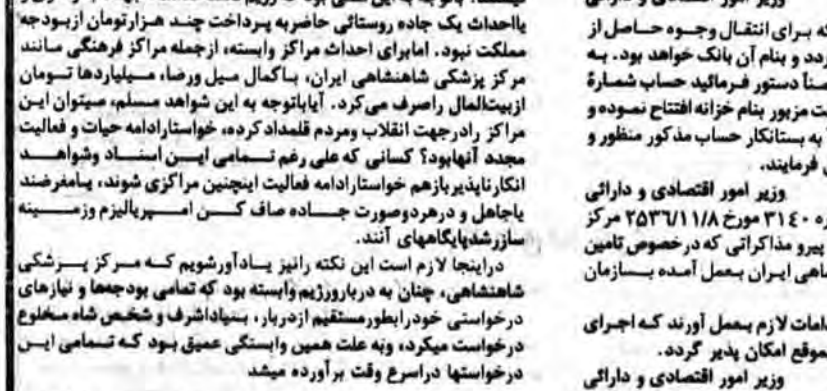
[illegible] یااحداث یک جاده روستائی حاضربه پرداخت چند هزارتومان ازبودجه مملکت نبود. امابرای احداث مراکز وابسته، ازجمله مراکز فرهنگی مانند مرکز پزشکی شاهنشاهی ایران، باکمال میل ورضا، میلیاردها تومان ازبیت‌المال راصرف میکرد. آیاباتوجه به این شواهد مسلم، میتوان این مراکز رادرجهت انقلاب ومردم قلمدادکرده، خواستارادامه حیات و فعالیت مجدد آنهابود؟ کسانی که علی رغم تمامی این اسناد وشواهد انکارناپذیربازهم خواستارادامه فعالیت اینچنین مراکزی شوند، یامغرضند یاجاهل و درهردوصورت جاده صاف کن امپریالیزم وزمینه سازرشدپایگاههای آنند.

دراینجا لازم است این نکته رانیز یادآورشویم که مرکز پزشکی شاهنشاهی، چنان به دربارورژیم وابسته بود که تمامی بودجه‌ها و نیازهای درخواستی خودرابطورمستقیم ازدربار، بنیاداشرف و شخص شاه مخلوع درخواست میکرد، وبه علت همین وابستگی عمیق بود که تمامی این درخواستها دراسرع وقت برآورده میشد

وزیر امور اقتصادی و دارائی
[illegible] برای انتقال وجوه حاصل از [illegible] گردد و بنام آن بانک خواهد بود. به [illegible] دستور فرمائید حساب شمارهٔ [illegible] جهت مزبور بنام خزانه افتتاح نموده و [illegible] به بستانکار حساب مذکور منظور و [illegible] فرمایند.

وزیر امور اقتصادی و دارائی
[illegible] ره ۳۱۴۰ مورخ ۲۵۳۶/۱۱/۸ مرکز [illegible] پیرو مذاکراتی که درخصوص تامین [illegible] شاهی ایران بعمل آمده سازمان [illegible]

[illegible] امات لازم بعمل آورند که اجرای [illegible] موقع امکان پذیر گردد.
وزیر امور اقتصادی و دارائی